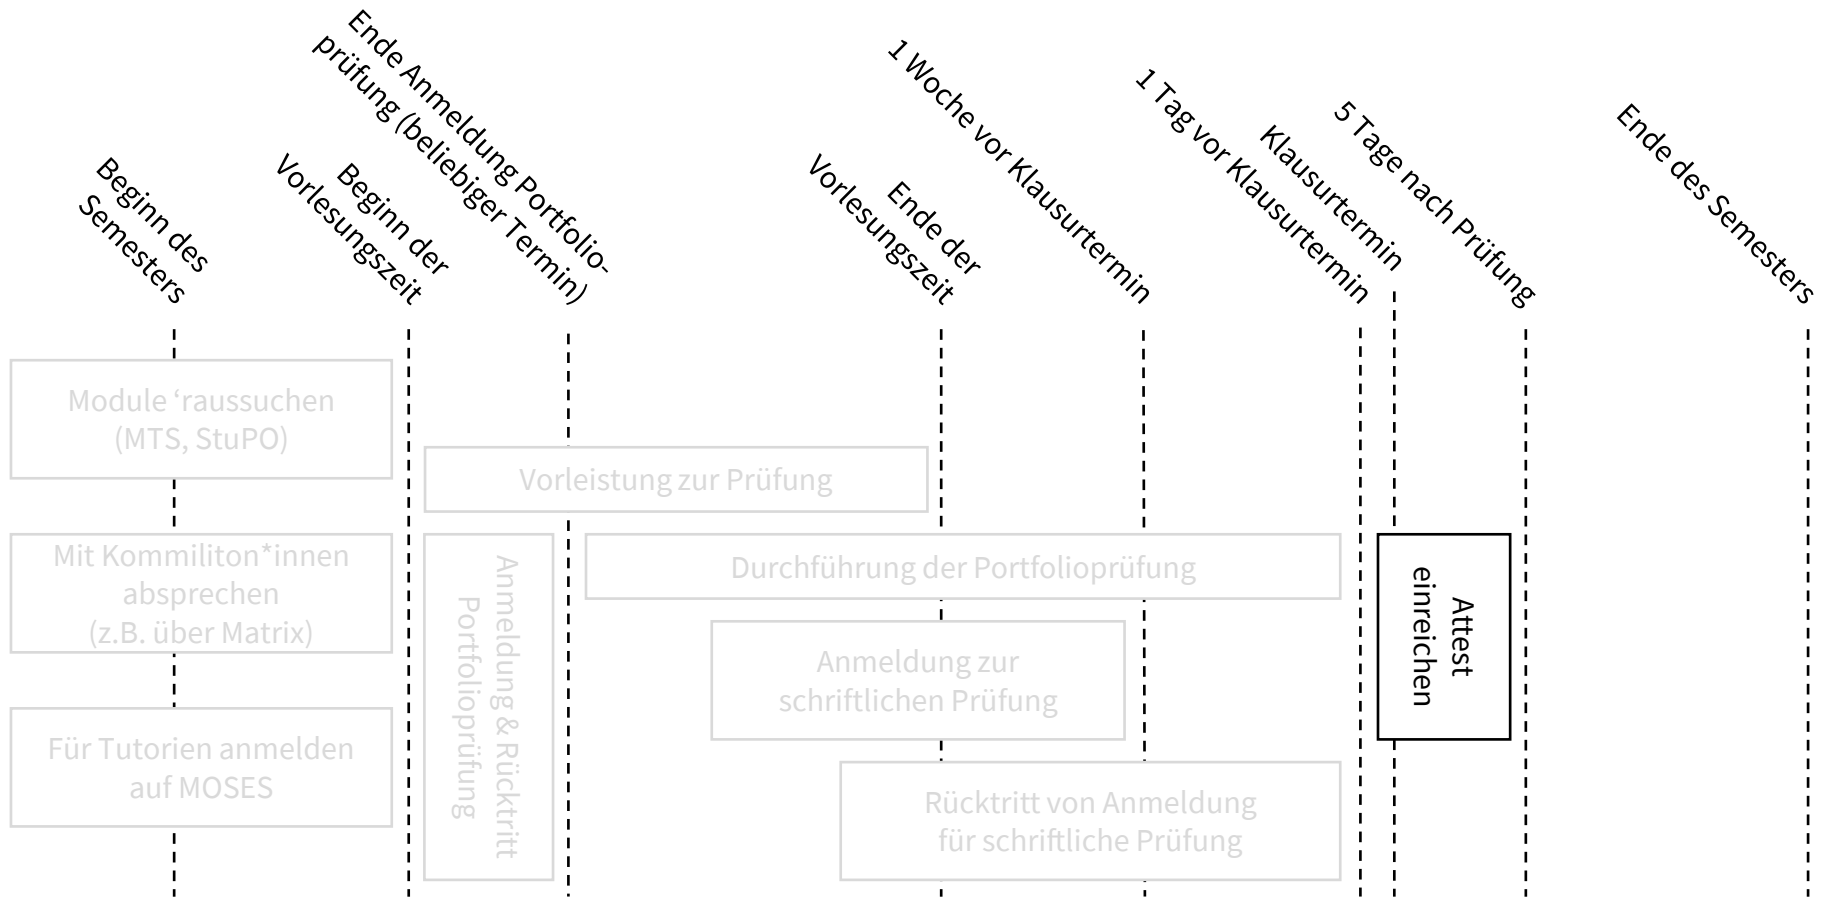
Beginn des Semesters

Beginn der Vorlesungszeit

Ende Anmeldung Portfolioprüfung (beliebiger Termin)

Ende der Vorlesungszeit

1 Woche vor Klausurtermin

1 Tag vor Klausurtermin

Klausurtermin

5 Tage nach Prüfung

Ende des Semesters

Module ‘raussuchen (MTS, StuPO)

Vorleistung zur Prüfung

Mit Kommiliton*innen absprechen (z.B. über Matrix)

Anmeldung & Rücktritt Portfolioprüfung

Durchführung der Portfolioprüfung

Attest einreichen

Anmeldung zur schriftlichen Prüfung

Für Tutorien anmelden auf MOSES

Rücktritt von Anmeldung für schriftliche Prüfung